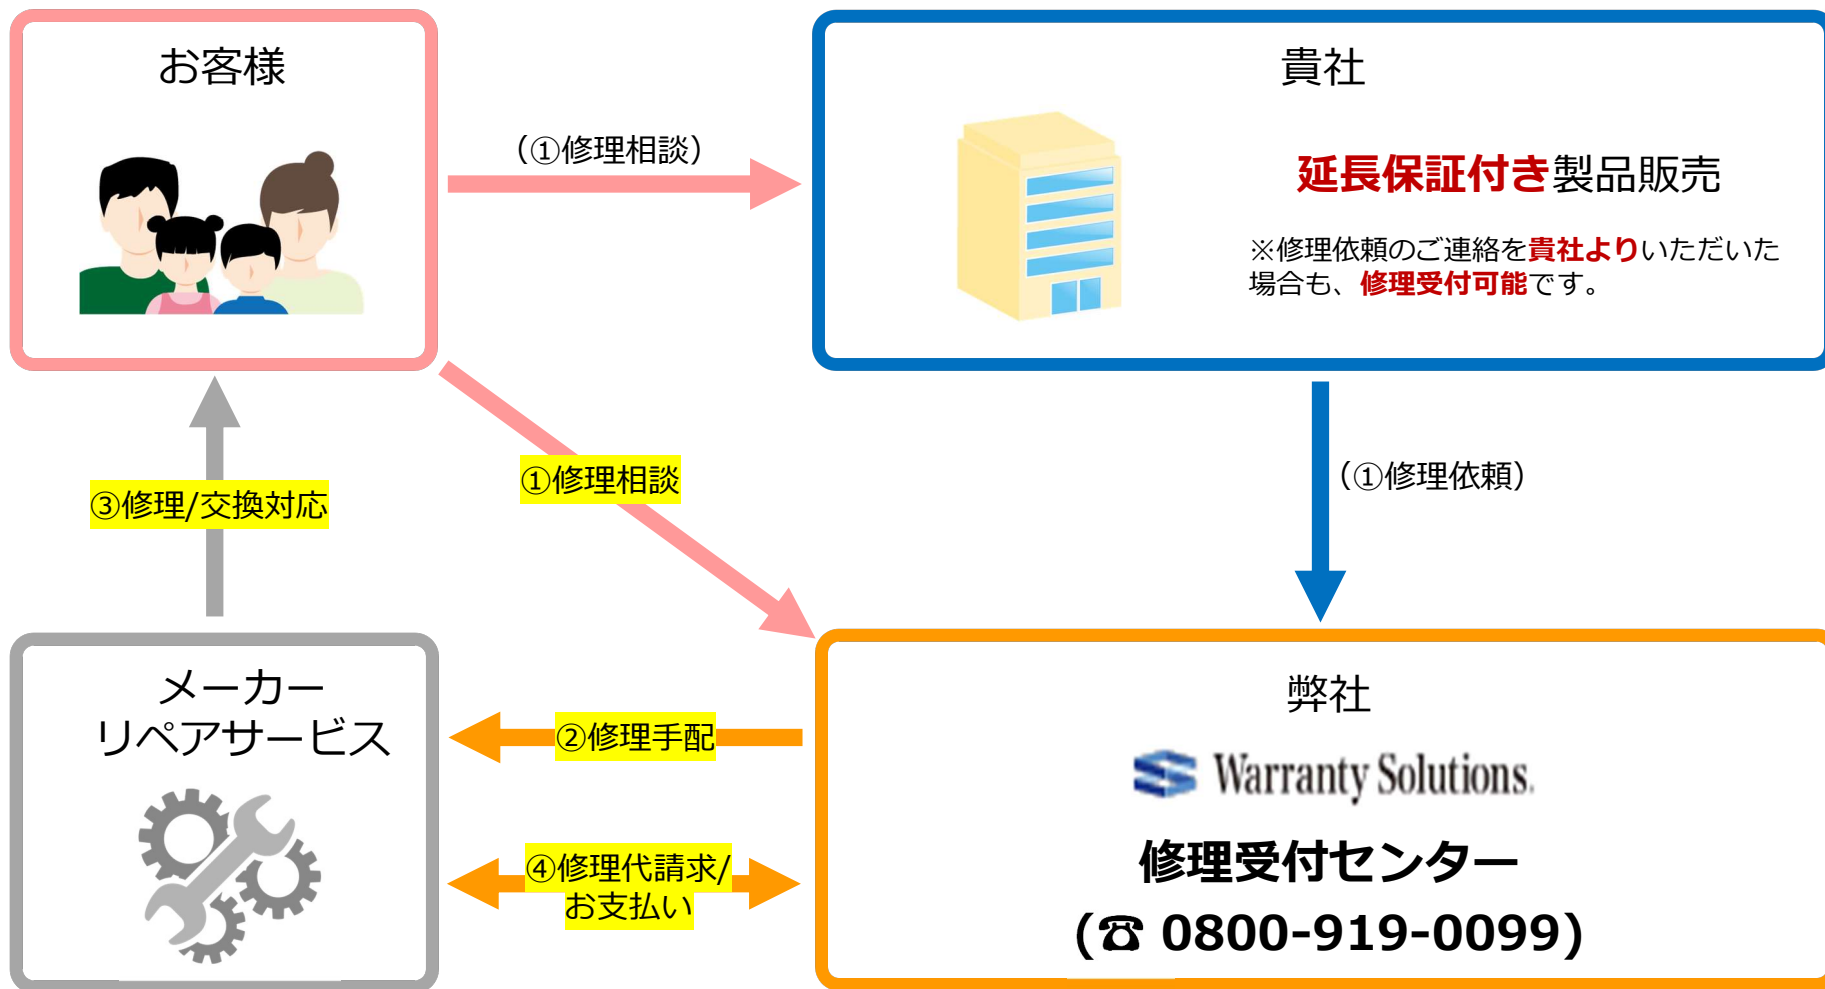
お客様

（①修理相談）

貴社

延長保証付き製品販売

※修理依頼のご連絡を貴社よりいただいた場合も、修理受付可能です。

③修理/交換対応

①修理相談

（①修理依頼）

メーカーリペアサービス

②修理手配

④修理代請求/お支払い

弊社

Warranty Solutions

修理受付センター

（☎ 0800-919-0099）